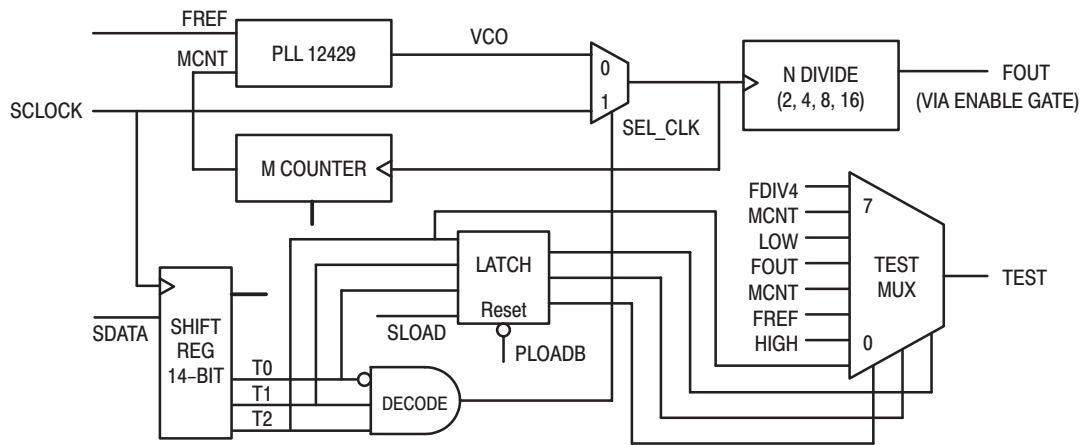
FREF
MCNT
PLL 12429
VCO
0
1
N DIVIDE
(2, 4, 8, 16)
FOUT
(VIA ENABLE GATE)
SCLOCK
SEL_CLK
M COUNTER
FDIV4
MCNT
LOW
FOUT
MCNT
FREF
HIGH
7
0
TEST
MUX
TEST
LATCH
Reset
SLOAD
PLOADB
SDATA
SHIFT
REG
14–BIT
T0
T1
T2
DECODE